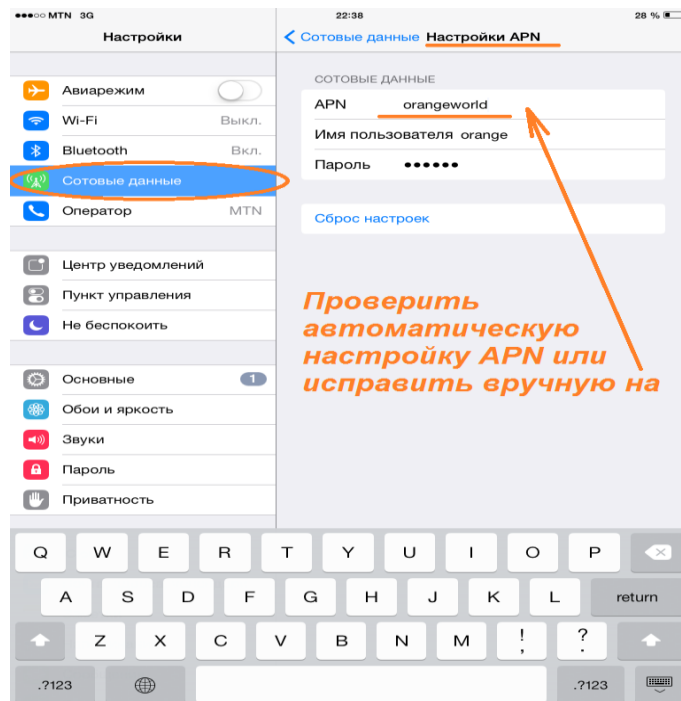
●●●○○ MTN 3G
22:38
28 %

Настройки

Авиарежим
Wi-Fi Выкл.
Bluetooth Вкл.
Сотовые данные
Оператор MTN

Центр уведомлений
Пункт управления
Не беспокоить

Основные 1
Обои и яркость
Звуки
Пароль
Приватность

< Сотовые данные Настройки APN

СОТОВЫЕ ДАННЫЕ
APN orangeworld
Имя пользователя orange
Пароль ●●●●●●

Сброс настроек

Проверить автоматическую настройку APN или исправить вручную на

Q W E R T Y U I O P
A S D F G H J K L return
Z X C V B N M ! ?
.?123 .?123